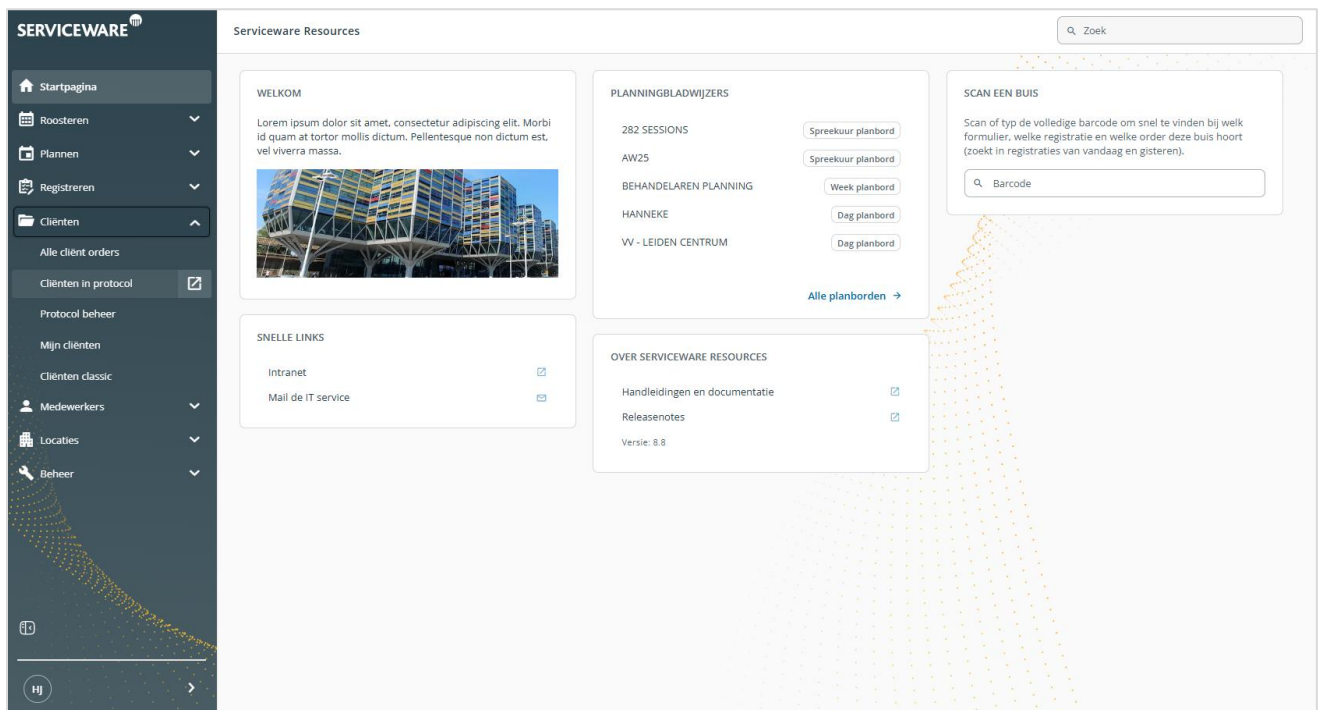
SERVICEWARE

Serviceware Resources

Zoek

Startpagina
Roosteren
Plannen
Registreren
Cliënten
Alle cliënt orders
Cliënten in protocol
Protocol beheer
Mijn cliënten
Cliënten classic
Medewerkers
Locaties
Beheer

HJ

WELKOM

Lorem ipsum dolor sit amet, consectetur adipiscing elit. Morbi id quam at tortor mollis dictum. Pellentesque non dictum est, vel viverra massa.

SNELLE LINKS

Intranet
Mail de IT service

PLANNINGBLADWIJZERS

| | |
|---|---|
| 282 SESSIONS | Spreekuur planbord |
| AW25 | Spreekuur planbord |
| BEHANDELAREN PLANNING | Week planbord |
| HANNEKE | Dag planbord |
| VV - LEIDEN CENTRUM | Dag planbord |

Alle planborden →

OVER SERVICEWARE RESOURCES

Handleidingen en documentatie
Releasenotes
Versie: 8.8

SCAN EEN BUIS

Scan of typ de volledige barcode om snel te vinden bij welk formulier, welke registratie en welke order deze buis hoort (zoekt in registraties van vandaag en gisteren).

Barcode